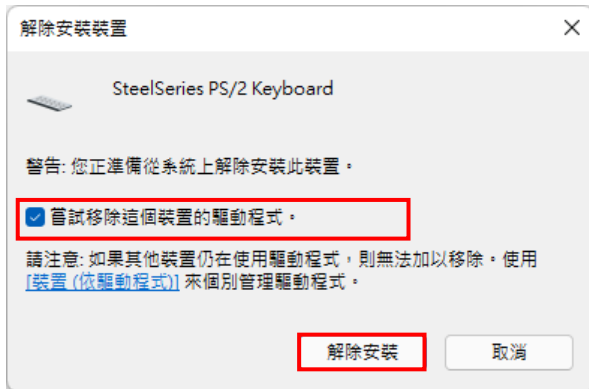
解除安裝裝置

SteelSeries PS/2 Keyboard

警告: 您正準備從系統上解除安裝此裝置。

嘗試移除這個裝置的驅動程式。

請注意: 如果其他裝置仍在使用驅動程式，則無法加以移除。使用 [裝置 (依驅動程式)] 來個別管理驅動程式。

解除安裝

取消